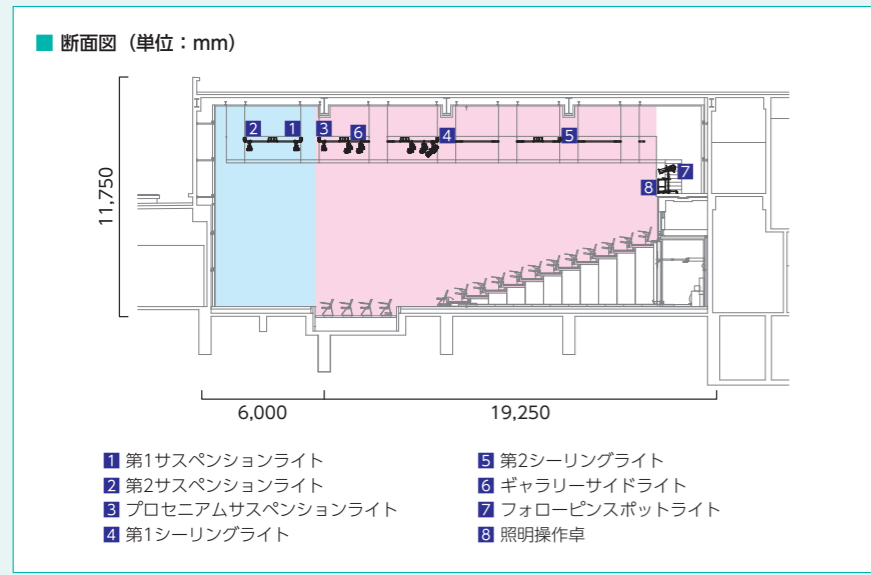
■ 断面図（単位：mm）

11,750

2 1 3 6 4 5

8 7

6,000

19,250

1 第1サスペンションライト
2 第2サスペンションライト
3 プロセニアムサスペンションライト
4 第1シーリングライト

5 第2シーリングライト
6 ギャラリーサイドライト
7 フォローピンスポットライト
8 照明操作卓